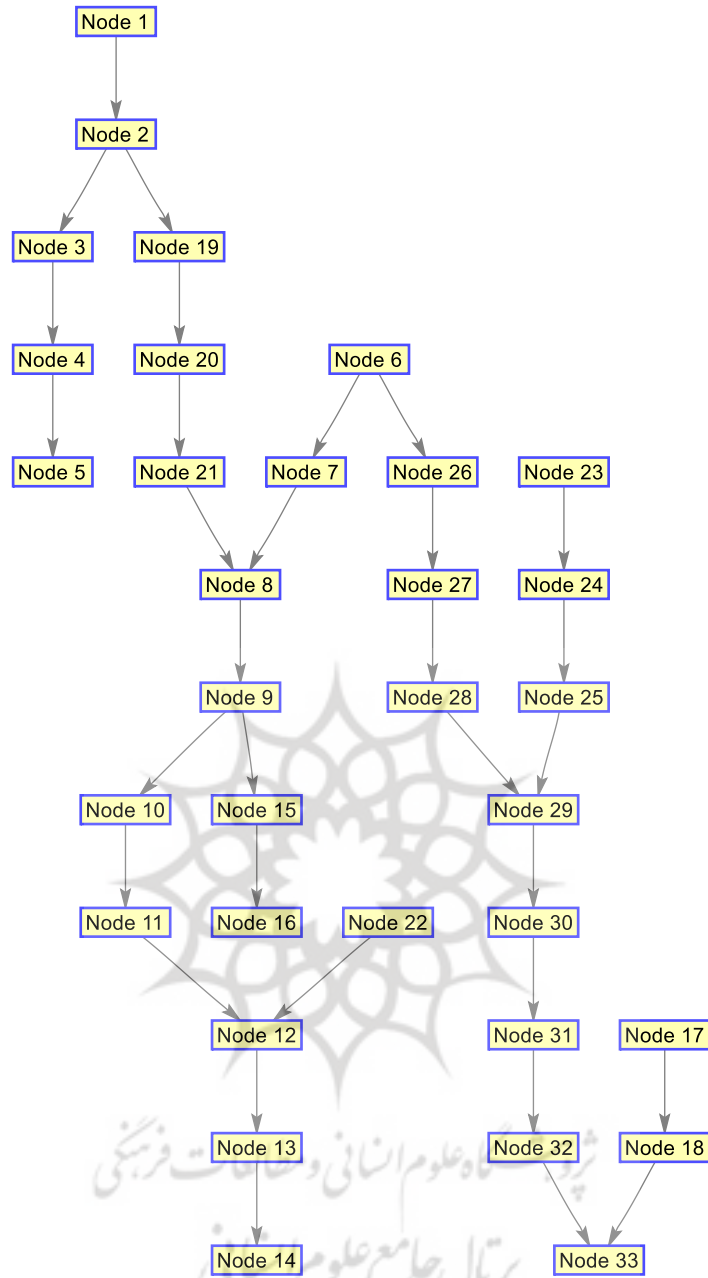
Node 1

Node 2

Node 3
Node 19

Node 4
Node 20
Node 6

Node 5
Node 21
Node 7
Node 26
Node 23

Node 8
Node 27
Node 24

Node 9
Node 28
Node 25

Node 10
Node 15
Node 29

Node 11
Node 16
Node 22
Node 30

Node 12
Node 31
Node 17

Node 13
Node 32
Node 18

Node 14
Node 33

پژوهشگاه علوم انسانی و مطالعات فرهنگی
پرتال جامع علوم انسانی